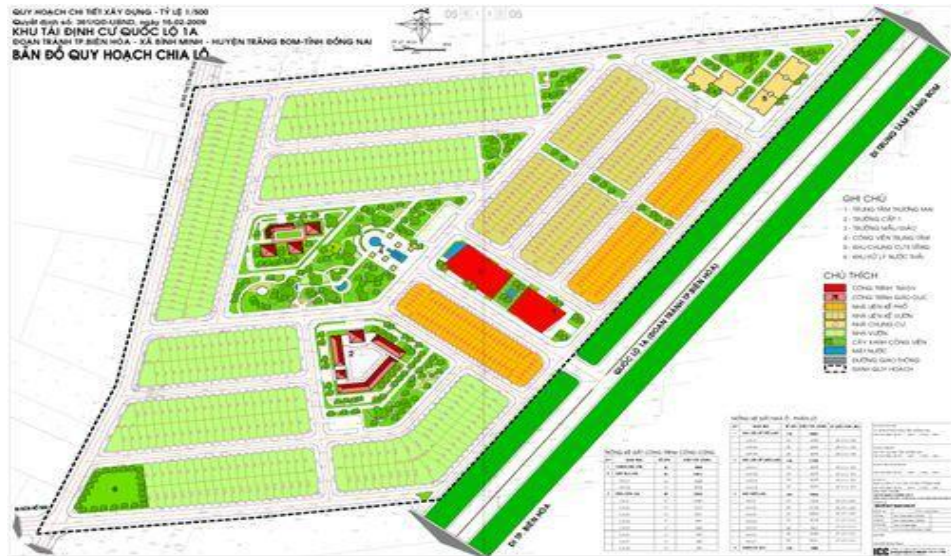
QUY HOẠCH CHI TIẾT XÂY DỰNG - TỶ LỆ 1/500
Quyết định số: 361/QĐ-UBND, ngày 16.02.2009
KHU TÁI ĐỊNH CƯ QUỐC LỘ 1A
ĐOẠN TRÁNH TP.BIÊN HÒA - XÃ BÌNH MINH - HUYỆN TRẢNG BOM-TỈNH ĐỒNG NAI
BẢN ĐỒ QUY HOẠCH CHIA LÔ

GHI CHÚ
1 - TRUNG TÂM THƯƠNG MẠI
2 - TRƯỜNG CẤP 1
3 - TRƯỜNG MẪU GIÁO
4 - CÔNG VIÊN TRUNG TÂM
5 - NHÀ CHUNG CƯ 5 TẦNG
6 - KHU XỬ LÝ NƯỚC THẢI

CHÚ THÍCH
CÔNG TRÌNH THƯƠNG
CÔNG TRÌNH GIÁO DỤC
NHÀ LIÊN KẾ PHỐ
NHÀ LIÊN KẾ VƯỜN
NHÀ CHUNG CƯ
NHÀ VƯỜN
CÂY XANH CÔNG VIÊN
MẶT NƯỚC
ĐƯỜNG GIAO THÔNG
RANH QUY HOẠCH

QUỐC LỘ 1A (ĐOẠN TRÁNH TP.BIÊN HÒA)
ĐI TRUNG TÂM TRẢNG BOM
ĐI TP. BIÊN HÒA

THỐNG KÊ ĐẤT CÔNG TRÌNH CÔNG CỘNG
THỐNG KÊ ĐẤT NHÀ Ở - PHÂN LÔ
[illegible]
ICC